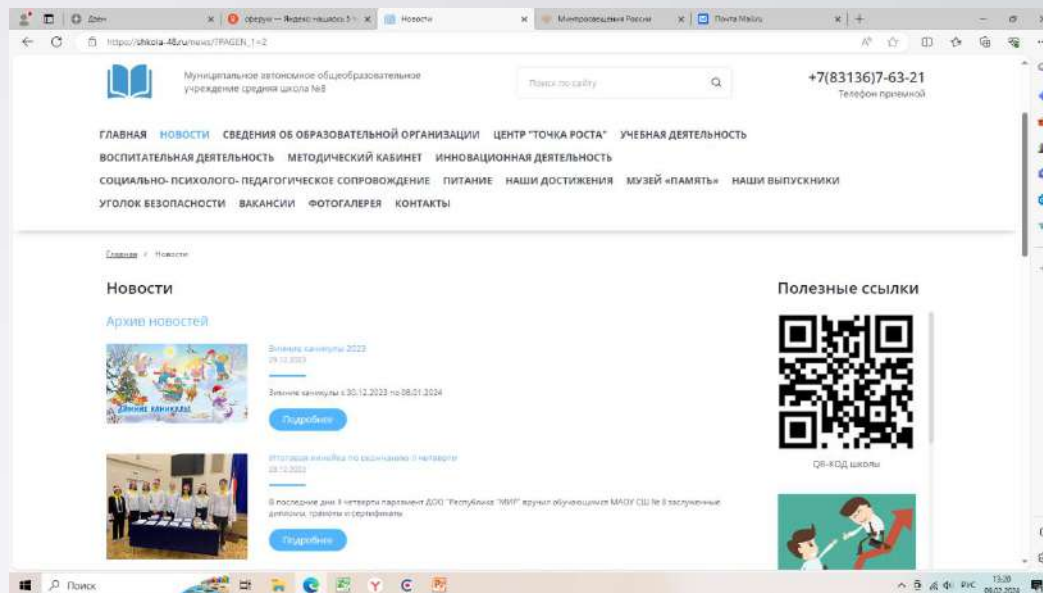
Дзен | сферум — Яндекс нашлось | Новости | Минпросвещения России | Почта Mail.ru

https://shkola-48.ru/news/?PAGEN_1=2

Муниципальное автономное общеобразовательное учреждение средняя школа №8

Поиск по сайту

+7(83136)7-63-21
Телефон приемной

ГЛАВНАЯ НОВОСТИ СВЕДЕНИЯ ОБ ОБРАЗОВАТЕЛЬНОЙ ОРГАНИЗАЦИИ ЦЕНТР "ТОЧКА РОСТА" УЧЕБНАЯ ДЕЯТЕЛЬНОСТЬ ВОСПИТАТЕЛЬНАЯ ДЕЯТЕЛЬНОСТЬ МЕТОДИЧЕСКИЙ КАБИНЕТ ИННОВАЦИОННАЯ ДЕЯТЕЛЬНОСТЬ СОЦИАЛЬНО- ПСИХОЛОГО- ПЕДАГОГИЧЕСКОЕ СОПРОВОЖДЕНИЕ ПИТАНИЕ НАШИ ДОСТИЖЕНИЯ МУЗЕЙ «ПАМЯТЬ» НАШИ ВЫПУСКНИКИ УГОЛОК БЕЗОПАСНОСТИ ВАКАНСИИ ФОТОГАЛЕРЕЯ КОНТАКТЫ

Главная / Новости

Новости

Архив новостей

Зимние каникулы
Зимние каникулы 2023
29.12.2023
Зимние каникулы с 30.12.2023 по 08.01.2024
Подробнее

Итоговая линейка по окончании II четверти
28.12.2023
В последние дни II четверти парламент ДОО "Республика "МИР" вручил обучающимся МАОУ СШ № 8 заслуженные дипломы, грамоты и сертификаты.
Подробнее

Полезные ссылки

QR-КОД школы

Поиск

РУС 13:20 09.01.2024